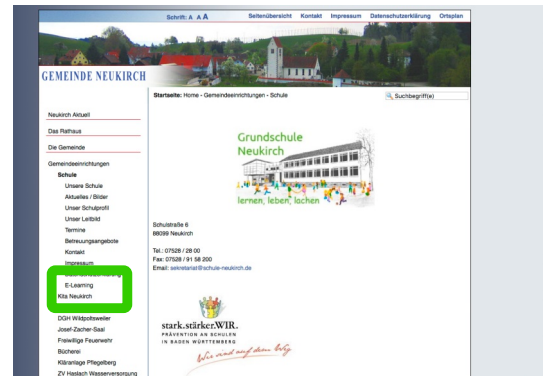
Schrift: A A A Seitenübersicht Kontakt Impressum Datenschutzerklärung Ortsplan

GEMEINDE NEUKIRCH

Startseite: Home › Gemeindeeinrichtungen › Schule

Suchbegriff(e)

Neukirch Aktuell

Das Rathaus

Die Gemeinde

Gemeindeeinrichtungen

Schule

Unsere Schule

Aktuelles / Bilder

Unser Schulprofil

Unser Leitbild

Termine

Betreuungsangebote

Kontakt

Impressum

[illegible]

E-Learning

Kita Neukirch

DGH Wildpoltsweiler

Josef-Zacher-Saal

Freiwillige Feuerwehr

Bücherei

Kläranlage Pflegelberg

ZV Haslach Wasserversorgung

Grundschule Neukirch

lernen, leben, lachen

Schulstraße 6
88099 Neukirch

Tel.: 07528 / 28 00
Fax: 07528 / 91 58 200
Email: sekretariat@schule-neukirch.de

stark.stärker.WIR.
PRÄVENTION AN SCHULEN
IN BADEN WÜRTTEMBERG

Wir sind auf dem Weg